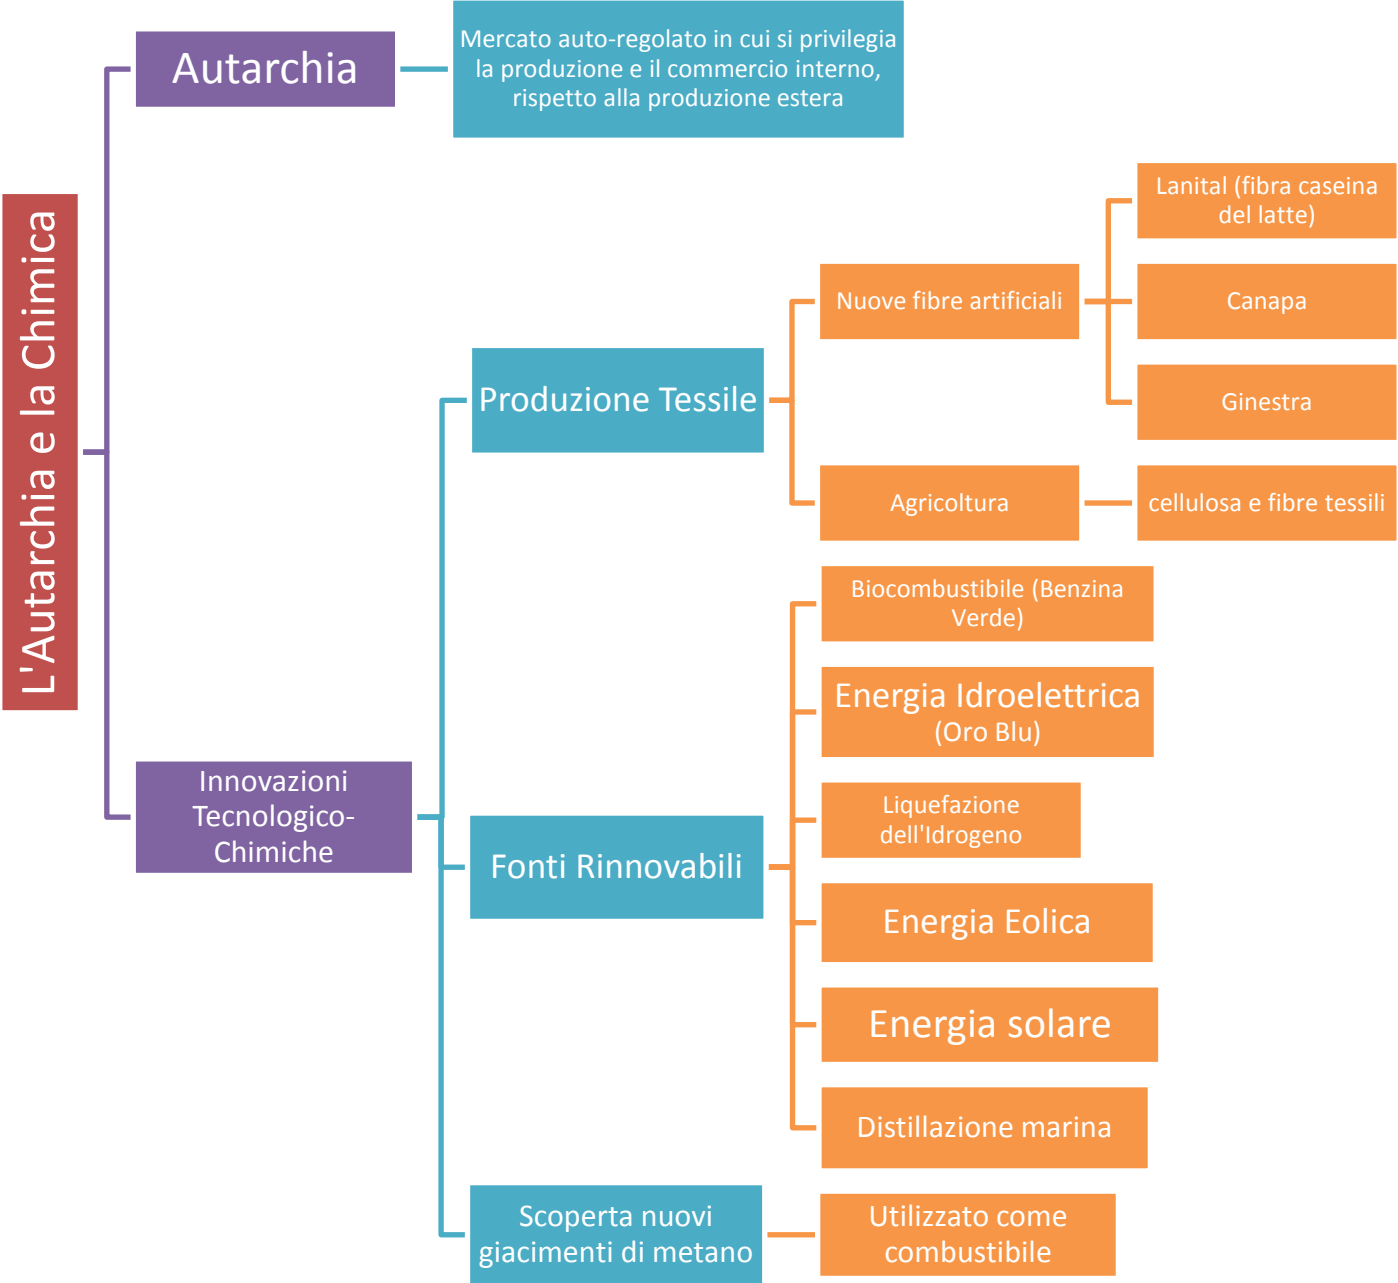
L'Autarchia e la Chimica

Autarchia

Mercato auto-regolato in cui si privilegia la produzione e il commercio interno, rispetto alla produzione estera

Innovazioni Tecnologico-Chimiche

Produzione Tessile

Nuove fibre artificiali

Lanital (fibra caseina del latte)

Canapa

Ginestra

Agricoltura

cellulosa e fibre tessili

Fonti Rinnovabili

Biocombustibile (Benzina Verde)

Energia Idroelettrica (Oro Blu)

Liquefazione dell'Idrogeno

Energia Eolica

Energia solare

Distillazione marina

Scoperta nuovi giacimenti di metano

Utilizzato come combustibile